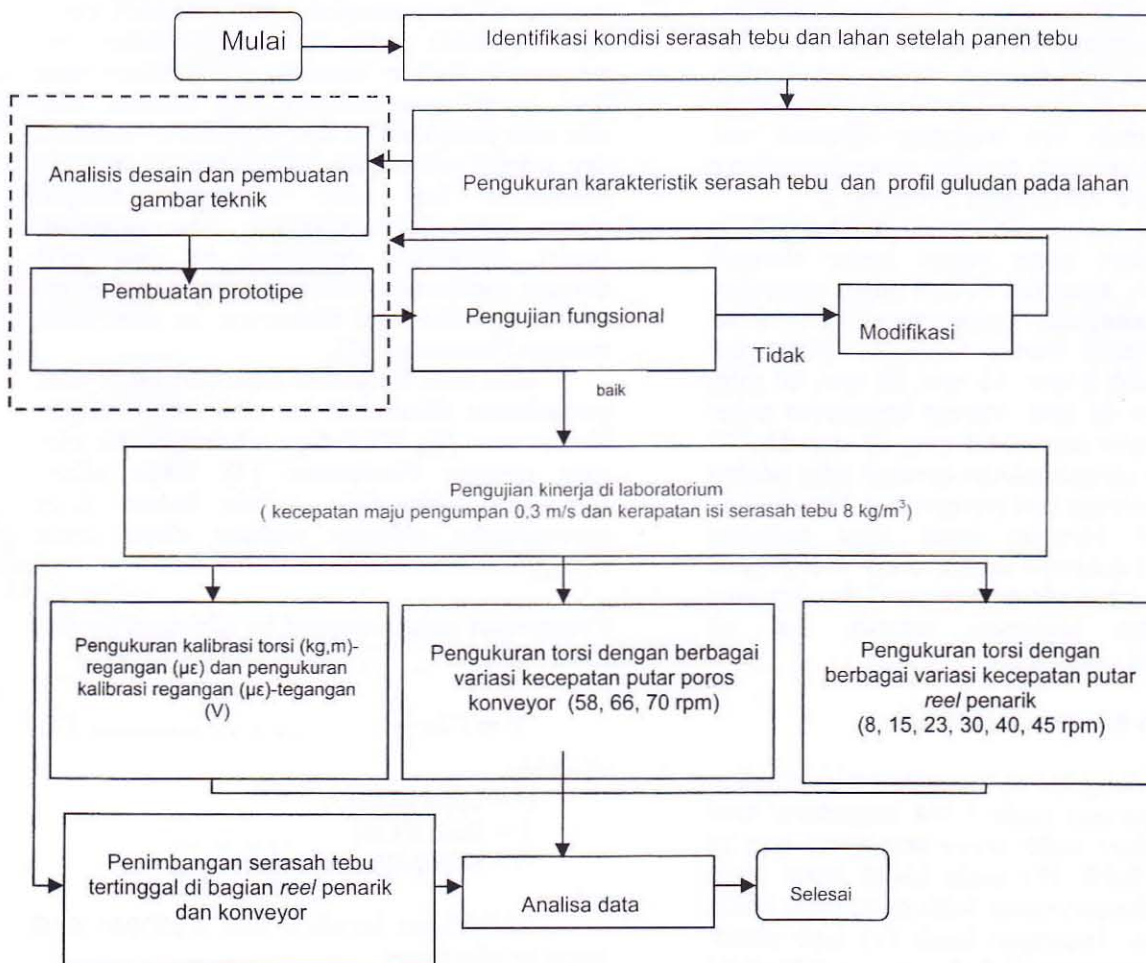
Mulai

Identifikasi kondisi serasah tebu dan lahan setelah panen tebu

Analisis desain dan pembuatan gambar teknik

Pengukuran karakteristik serasah tebu dan profil guludan pada lahan

Pembuatan prototipe

Pengujian fungsional

Modifikasi

Tidak

baik

Pengujian kinerja di laboratorium
( kecepatan maju pengumpan 0,3 m/s dan kerapatan isi serasah tebu 8 kg/m$^3$)

Pengukuran kalibrasi torsi (kg,m)-regangan (με) dan pengukuran kalibrasi regangan (με)-tegangan (V)

Pengukuran torsi dengan berbagai variasi kecepatan putar poros konveyor (58, 66, 70 rpm)

Pengukuran torsi dengan berbagai variasi kecepatan putar *reel* penarik (8, 15, 23, 30, 40, 45 rpm)

Penimbangan serasah tebu tertinggal di bagian *reel* penarik dan konveyor

Analisa data

Selesai